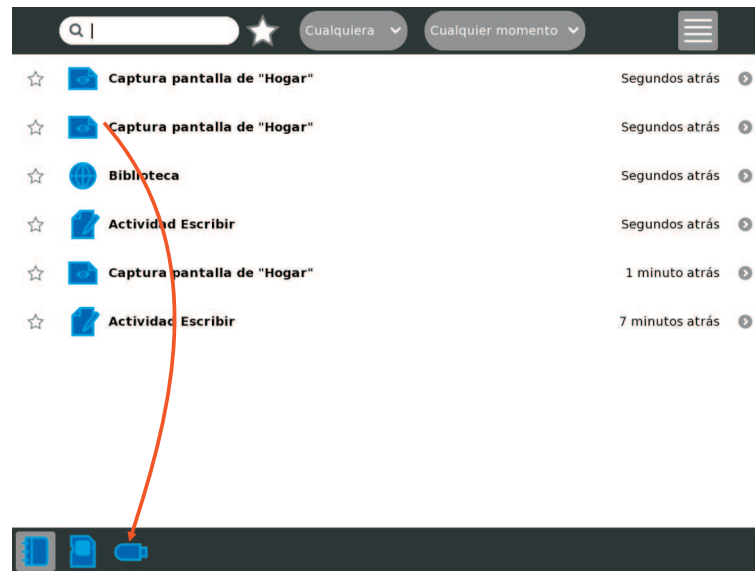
Cualquiera
Cualquier momento

Captura pantalla de "Hogar" Segundos atrás
Captura pantalla de "Hogar" Segundos atrás
Biblioteca Segundos atrás
Actividad Escribir Segundos atrás
Captura pantalla de "Hogar" 1 minuto atrás
Actividad Escribir 7 minutos atrás